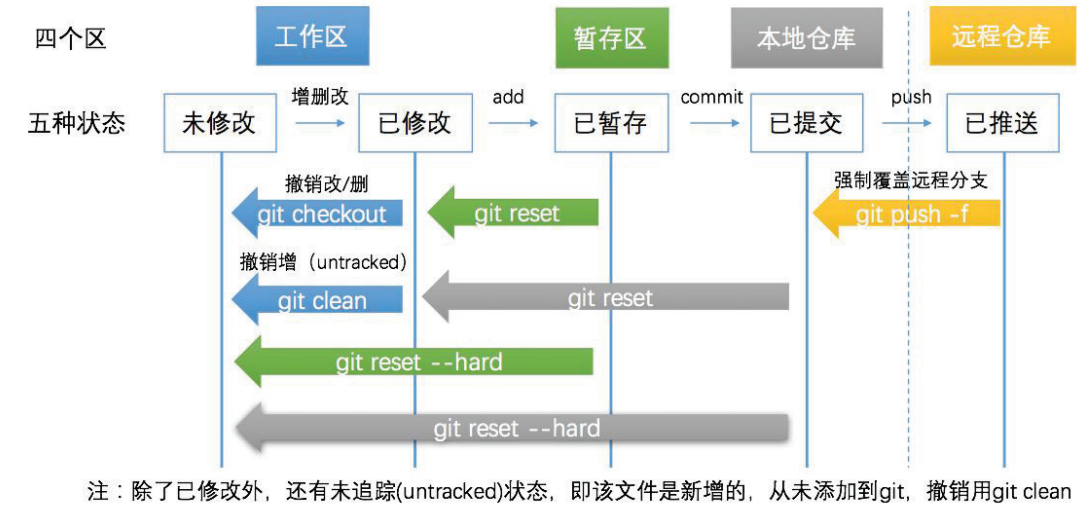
四个区

工作区

暂存区

本地仓库

远程仓库

五种状态

未修改

增删改

已修改

add

已暂存

commit

已提交

push

已推送

撤销改/删

git checkout

git reset

强制覆盖远程分支

git push -f

撤销增（untracked）

git clean

git reset

git reset --hard

git reset --hard

注：除了已修改外，还有未追踪(untracked)状态，即该文件是新增的，从未添加到git，撤销用git clean